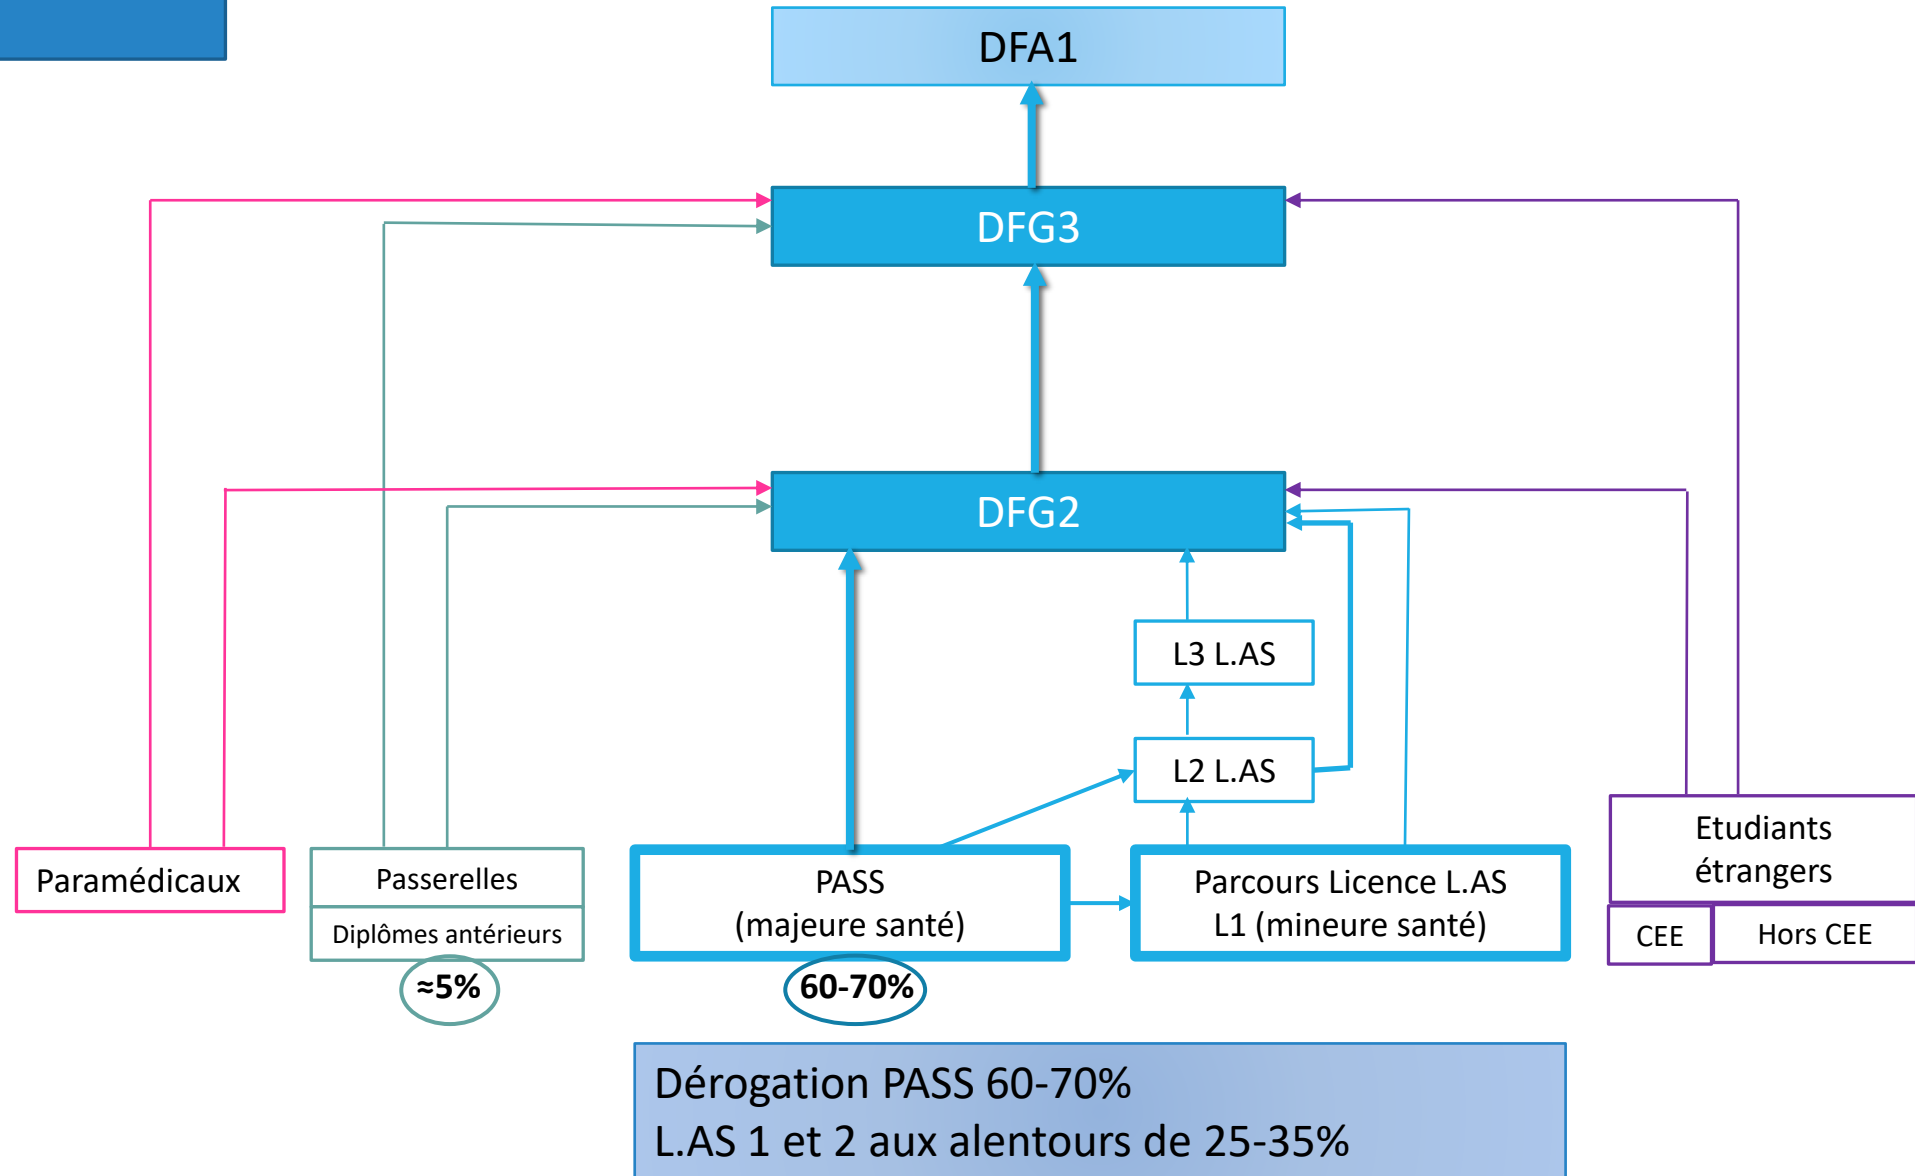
DFA1

DFG3

DFG2

L3 L.AS

L2 L.AS

Paramédicaux

Passerelles

Diplômes antérieurs

≈5%

PASS
(majeure santé)

60-70%

Parcours Licence L.AS
L1 (mineure santé)

Etudiants
étrangers

CEE

Hors CEE

Dérogation PASS 60-70%
L.AS 1 et 2 aux alentours de 25-35%